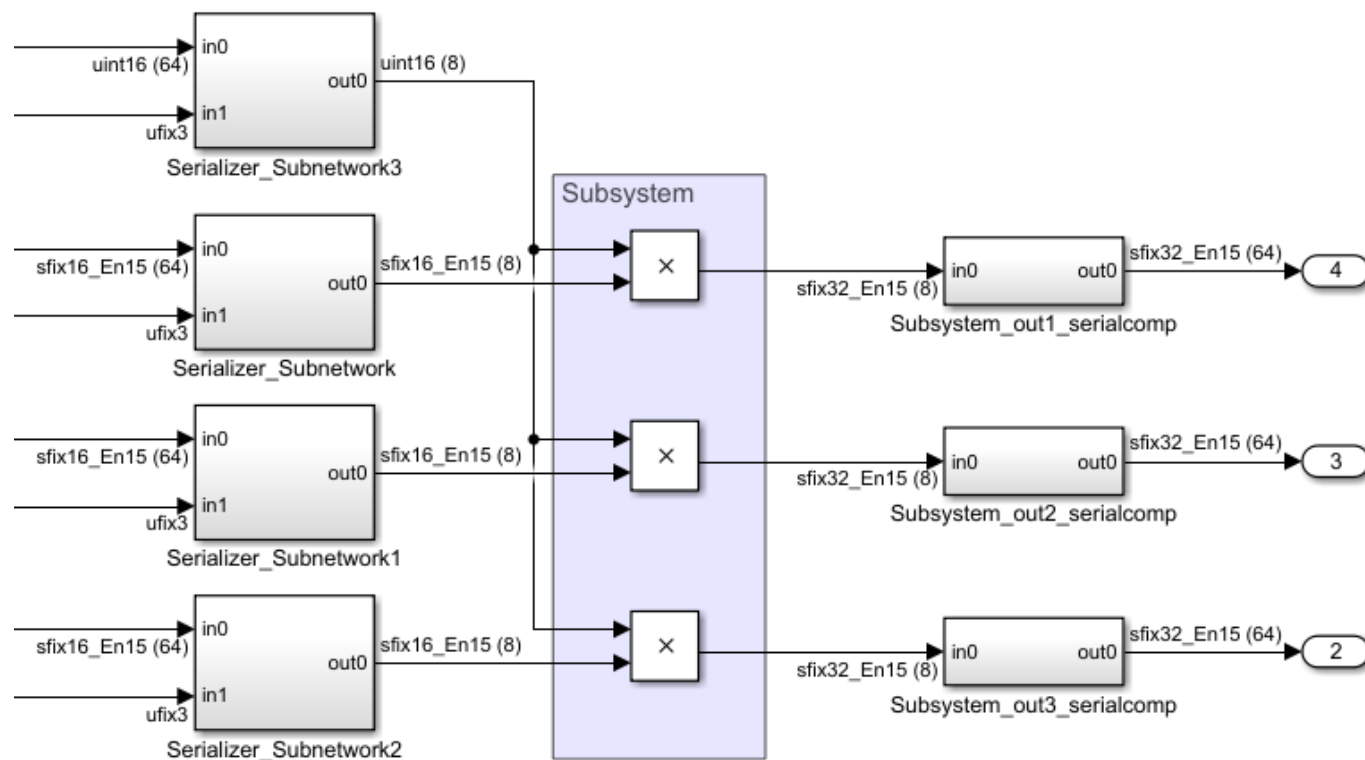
uint16 (64)
in0
in1
ufix3
out0
uint16 (8)
Serializer_Subnetwork3

Subsystem

sfix16_En15 (64)
in0
in1
ufix3
out0
sfix16_En15 (8)
Serializer_Subnetwork

×

sfix32_En15 (8)
in0
out0
sfix32_En15 (64)
Subsystem_out1_serialcomp
4

sfix16_En15 (64)
in0
in1
ufix3
out0
sfix16_En15 (8)
Serializer_Subnetwork1

×

sfix32_En15 (8)
in0
out0
sfix32_En15 (64)
Subsystem_out2_serialcomp
3

sfix16_En15 (64)
in0
in1
ufix3
out0
sfix16_En15 (8)
Serializer_Subnetwork2

×

sfix32_En15 (8)
in0
out0
sfix32_En15 (64)
Subsystem_out3_serialcomp
2